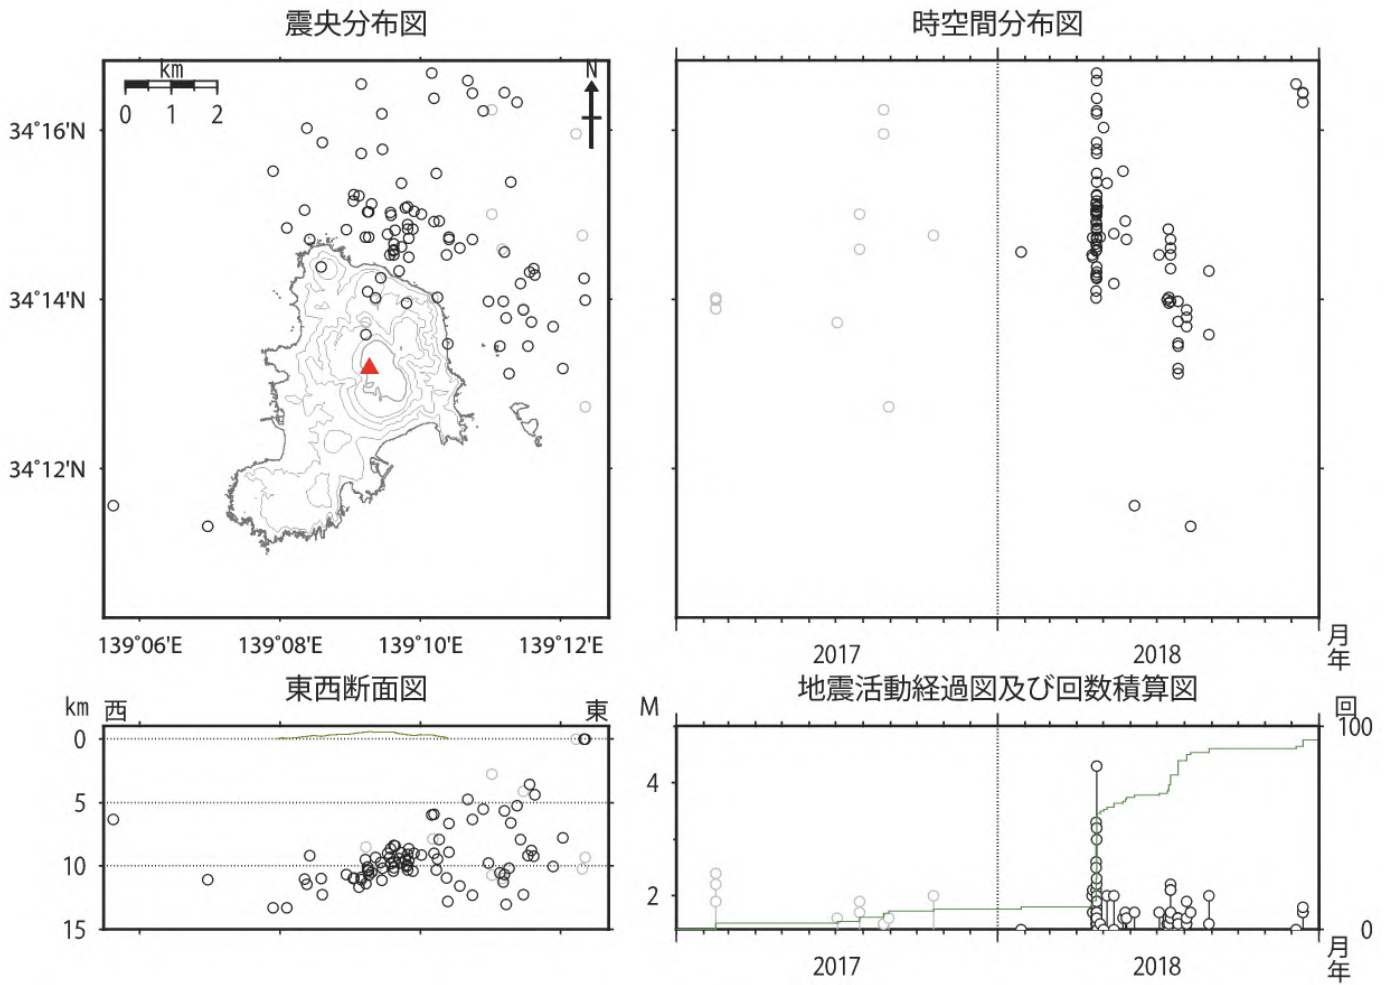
震央分布図

km
0 1 2
N
34°16'N
34°14'N
34°12'N
139°06'E 139°08'E 139°10'E 139°12'E

時空間分布図

2017 2018 月 年

東西断面図

km 西 東
0
5
10
15

地震活動経過図及び回数積算図

M 回
4
2
100
0
2017 2018 月 年